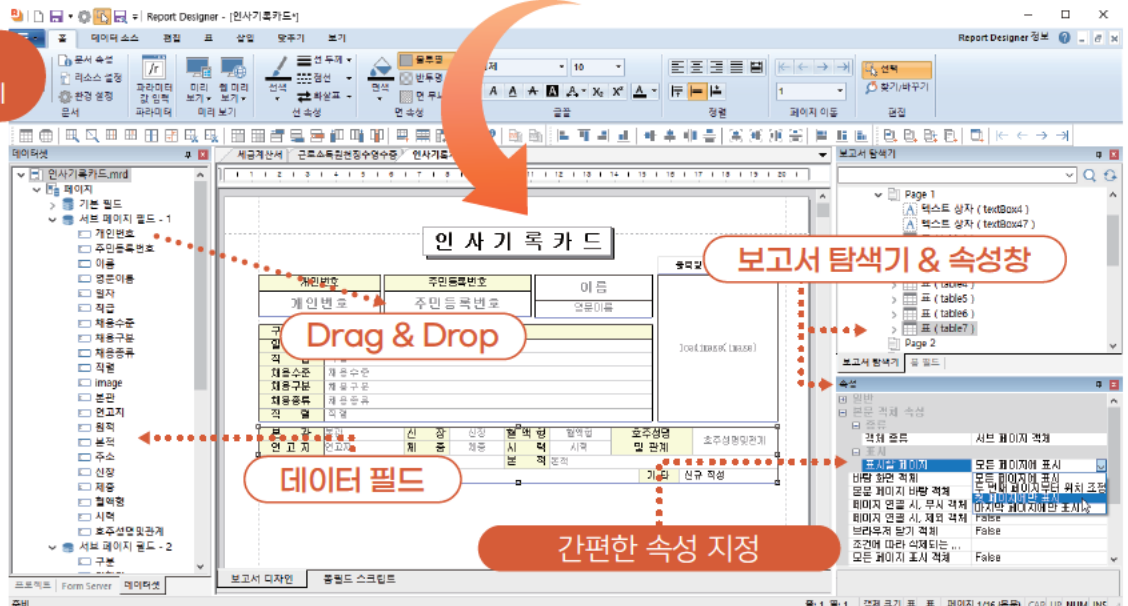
Report Designer - [인사기록카드*]

홈 데이터 소스 편집 표 삽입 맞추기 보기

Report Designer 정보

문서 속성
리소스 설정
환경 설정
문서

파라미터 값 입력
파라미터

미리 보기
웹 미리 보기
미리 보기

선 두께
점선
화살표
선 속성

면색
면 속성

10
글꼴

정렬

1
페이지 이동

선택
찾기/바꾸기
편집

데이터셋

인사기록카드.mrd
페이지
기본 필드
서브 페이지 필드 - 1
개인번호
주민등록번호
이름
영문이름
얼자
직급
채용수준
채용구분
채용종류
직렬
image
본관
연고지
원적
본적
주소
신장
체중
혈액형
시력
호주성명및관계
서브 페이지 필드 - 2
구분

프로젝트 Form Server 데이터셋

세금계산서 근로소득원천징수영수증 인사기록카드

인 사 기 록 카 드

개인번호
계인번호
주민등록번호
주민등록번호
이름
이름
영문이름

채용수준 채용수준
채용구분 채용구분
채용종류 채용종류
직렬 직렬

본관 본관
연고지 연고지
신장 신장
체중 체중
혈액형 혈액형
시력 시력
호주성명 및 관계 호주성명및관계
본적 본적
기타 신규 작성

보고서 디자인 공통필드 스크립트

보고서 탐색기

Page 1
텍스트 상자 ( textBox4 )
텍스트 상자 ( textBox47 )
표 ( table4 )
표 ( table5 )
표 ( table6 )
표 ( table7 )
Page 2

보고서 탐색기 폼 필드

속성
일반
본문 객체 속성
종류
객체 종류 서브 페이지 객체
표시
표시될 페이지 모든 페이지에 표시
바탕 화면 객체
공문 페이지 바탕 객체
페이지 연결 시, 무시 객체
페이지 연결 시, 제외 객체 False
브라우저 닫기 객체 False
조건에 따라 삭제되는 ...
모든 페이지 표시 객체 False

모든 페이지에 표시
두 번째 페이지부터 위치 조정
첫 페이지에만 표시
마지막 페이지에만 표시

보고서 탐색기 & 속성창
Drag & Drop
데이터 필드
간편한 속성 지정

준비